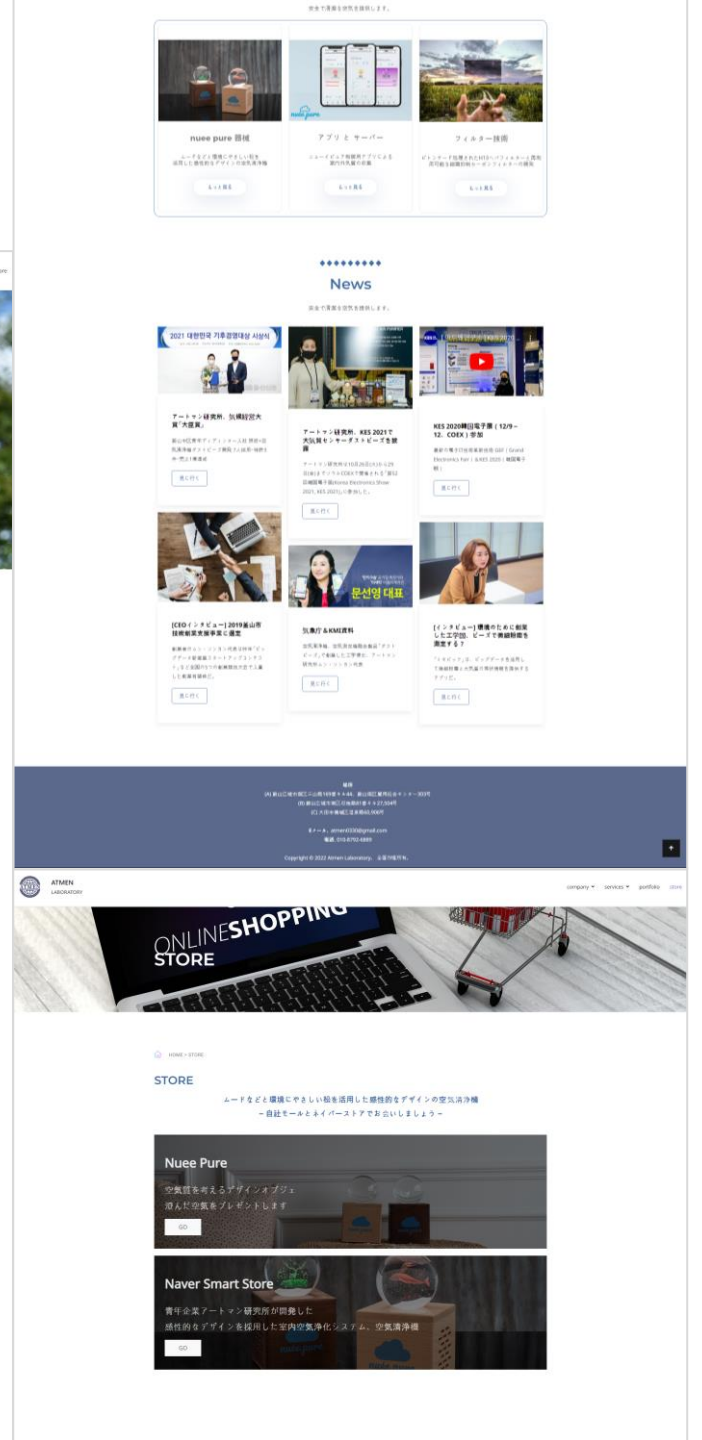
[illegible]

nuee pure 製品

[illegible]

もっと見る

アプリ と サーバー

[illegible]

もっと見る

フィルター技術

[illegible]

もっと見る

News

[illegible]

2021 대한민국 기후경영대상 시상식

アートマン研究所、気候経営大賞「大賞賞」

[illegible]

見に行く

アートマン研究所、KES 2021で大気質センサーダストビーズを披露

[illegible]

見に行く

KES 2020韓国電子展（12/9～12、COEX）参加

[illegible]

見に行く

[CEOインタビュー] 2019釜山市技術創業支援事業に選定

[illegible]

見に行く

문선영 대표

気象庁＆KME資料

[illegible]

見に行く

[インタビュー] 環境のために創業した工学部、ビーズで微細粉塵を測定する？

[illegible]

見に行く

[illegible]

Copyright © 2022 Atmen Laboratory. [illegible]

ATMEN LABORATORY

company ▾ services ▾ portfolio store

ONLINE SHOPPING STORE

HOME > STORE

STORE

ムードなど環境にやさしい粘を活用した感性的なデザインの空気清浄機
－自社モールとネイバーストアでお会いしましょう－

Nuee Pure

空気質を考えるデザインオブジェ
澄んだ空気をプレゼントします

GO

Naver Smart Store

青年企業アートマン研究所が開発した
感性的なデザインを採用した室内空気浄化システム、空気清浄機

GO